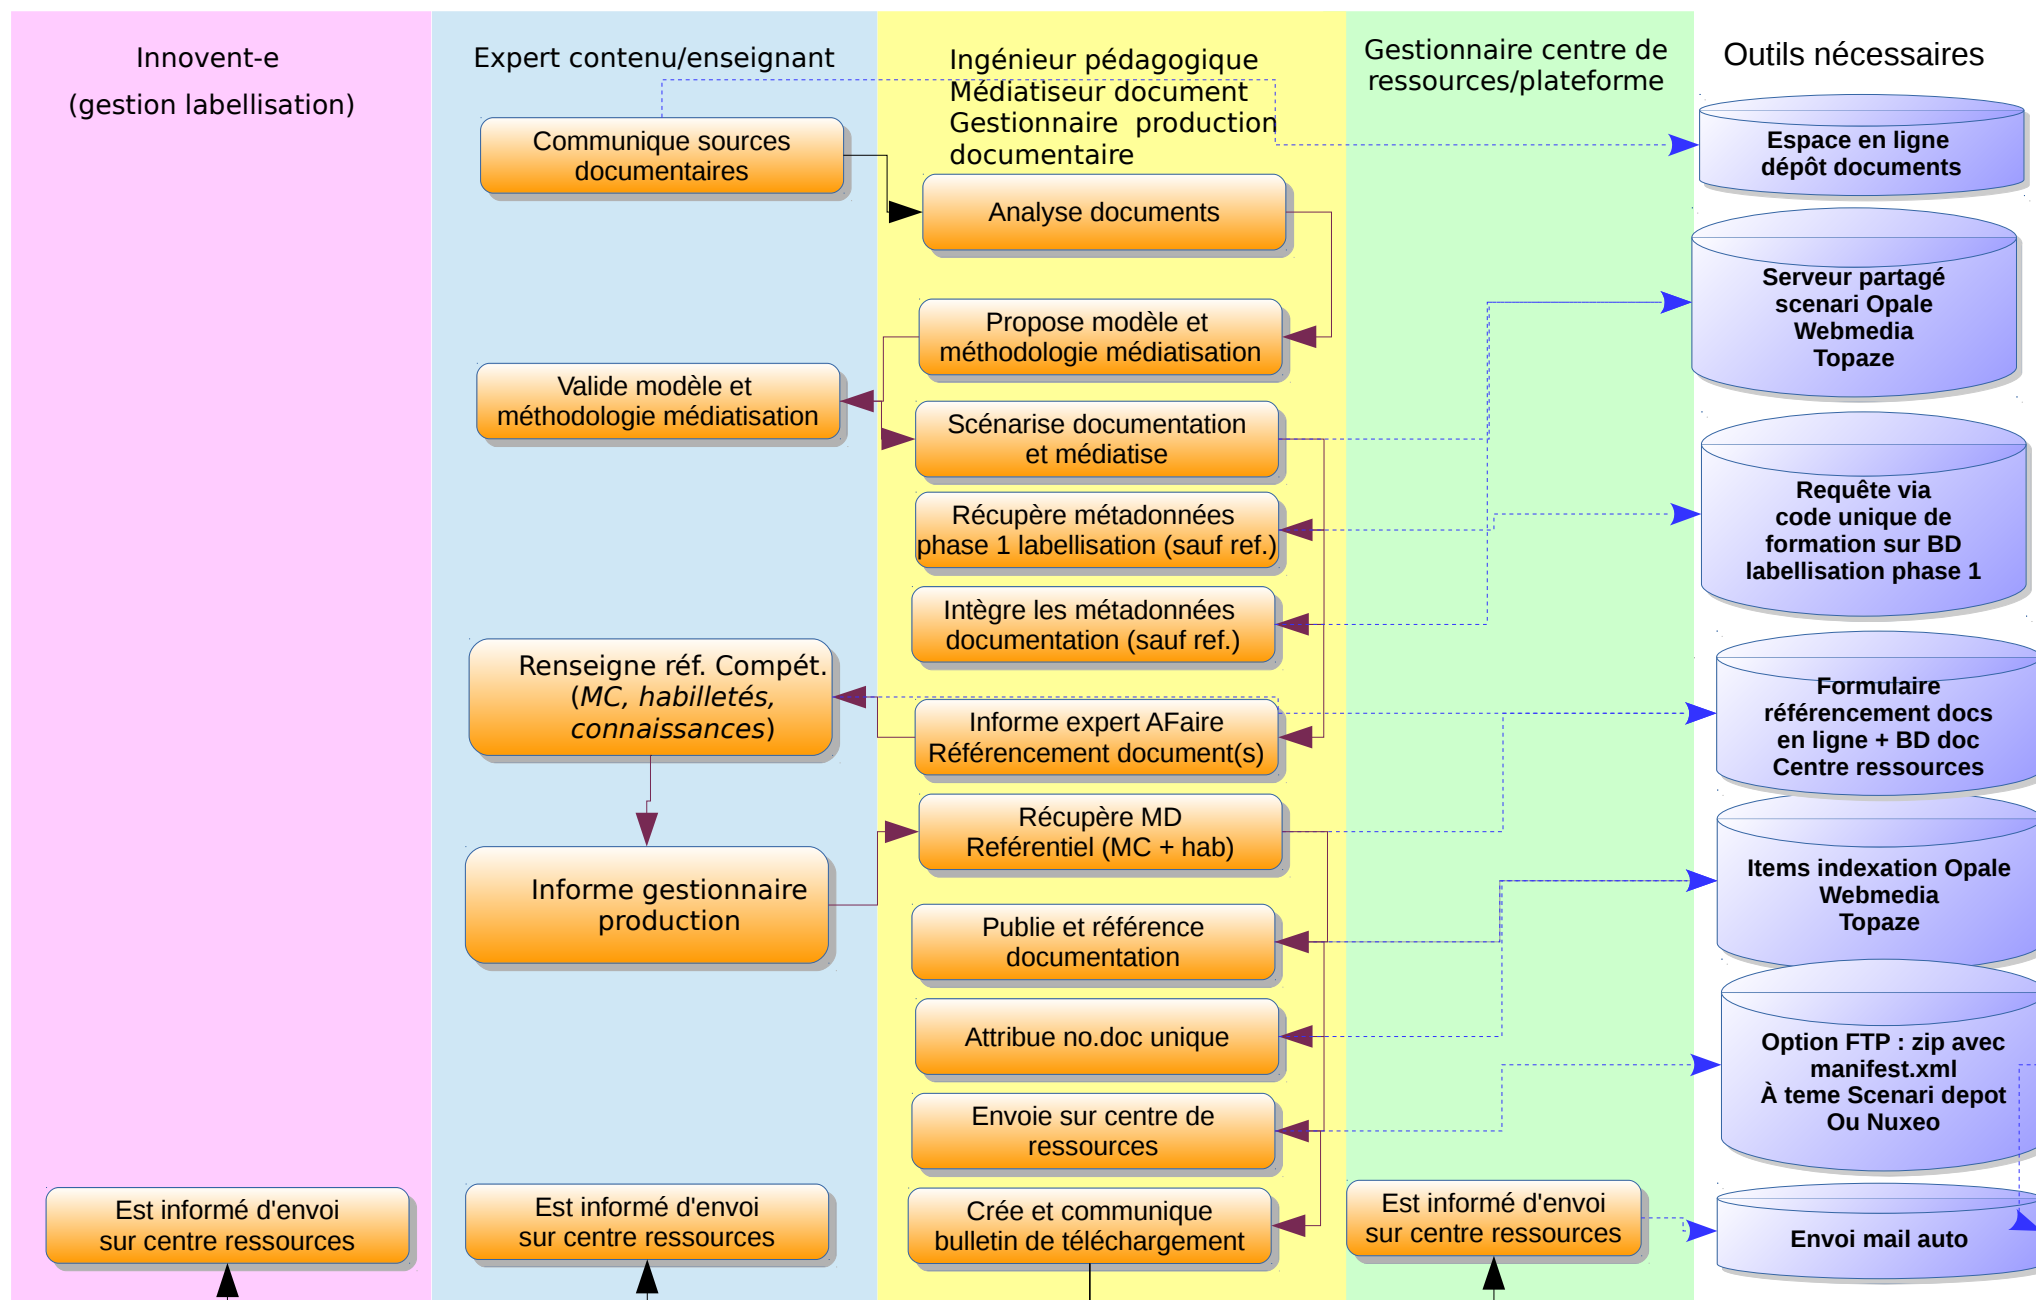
Innovent-e
(gestion labellisation)

Expert contenu/enseignant

Ingénieur pédagogique
Médiatiseur document
Gestionnaire production documentaire

Gestionnaire centre de ressources/plateforme

Outils nécessaires

Communique sources documentaires

Analyse documents

Espace en ligne dépôt documents

Propose modèle et méthodologie médiatisation

Serveur partagé scenari Opale Webmedia Topaze

Valide modèle et méthodologie médiatisation

Scénarise documentation et médiatise

Récupère métadonnées phase 1 labellisation (sauf ref.)

Requête via code unique de formation sur BD labellisation phase 1

Intègre les métadonnées documentation (sauf ref.)

Renseigne réf. Compét. (*MC, habilletés, connaissances*)

Informe expert AFaire Référencement document(s)

Formulaire référencement docs en ligne + BD doc Centre ressources

Récupère MD Referentiel (MC + hab)

Informe gestionnaire production

Items indexation Opale Webmedia Topaze

Publie et référence documentation

Attribue no.doc unique

Option FTP : zip avec manifest.xml À teme Scenari depot Ou Nuxeo

Envoie sur centre de ressources

Est informé d'envoi sur centre ressources

Est informé d'envoi sur centre ressources

Crée et communique bulletin de téléchargement

Est informé d'envoi sur centre ressources

Envoi mail auto